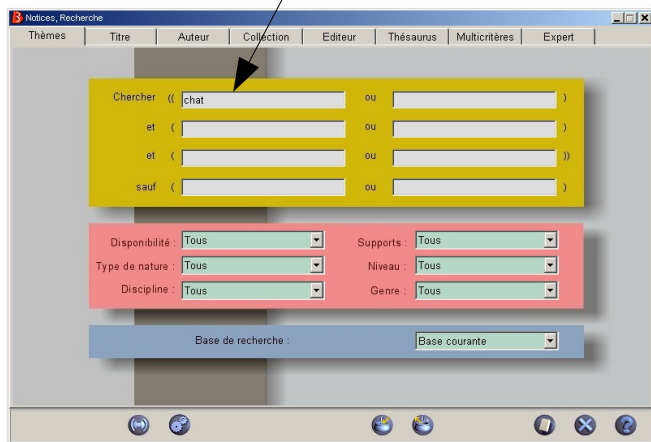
Notices, Recherche

Thèmes | Titre | Auteur | Collection | Editeur | Thésaurus | Multicritères | Expert

Chercher (( chat ou )
et ( ou )
et ( ou ))
sauf ( ou )

Disponibilité : Tous
Supports : Tous
Type de nature : Tous
Niveau : Tous
Discipline : Tous
Genre : Tous

Base de recherche : Base courante